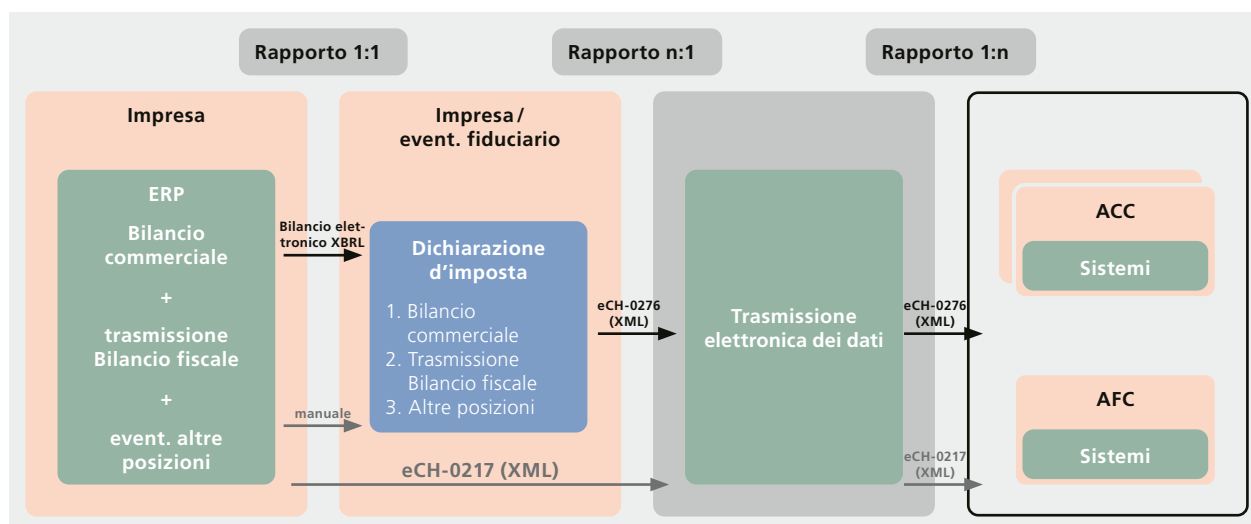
Rapporto 1:1

Rapporto n:1

Rapporto 1:n

Impresa

ERP

Bilancio commerciale

+

trasmissione Bilancio fiscale

+

event. altre posizioni

Bilancio elettronico XBRL

manuale

Impresa / event. fiduciario

Dichiarazione d'imposta

1. Bilancio commerciale
2. Trasmissione Bilancio fiscale
3. Altre posizioni

eCH-0217 (XML)

eCH-0276 (XML)

Trasmissione elettronica dei dati

eCH-0276 (XML)

eCH-0217 (XML)

ACC

Sistemi

AFC

Sistemi